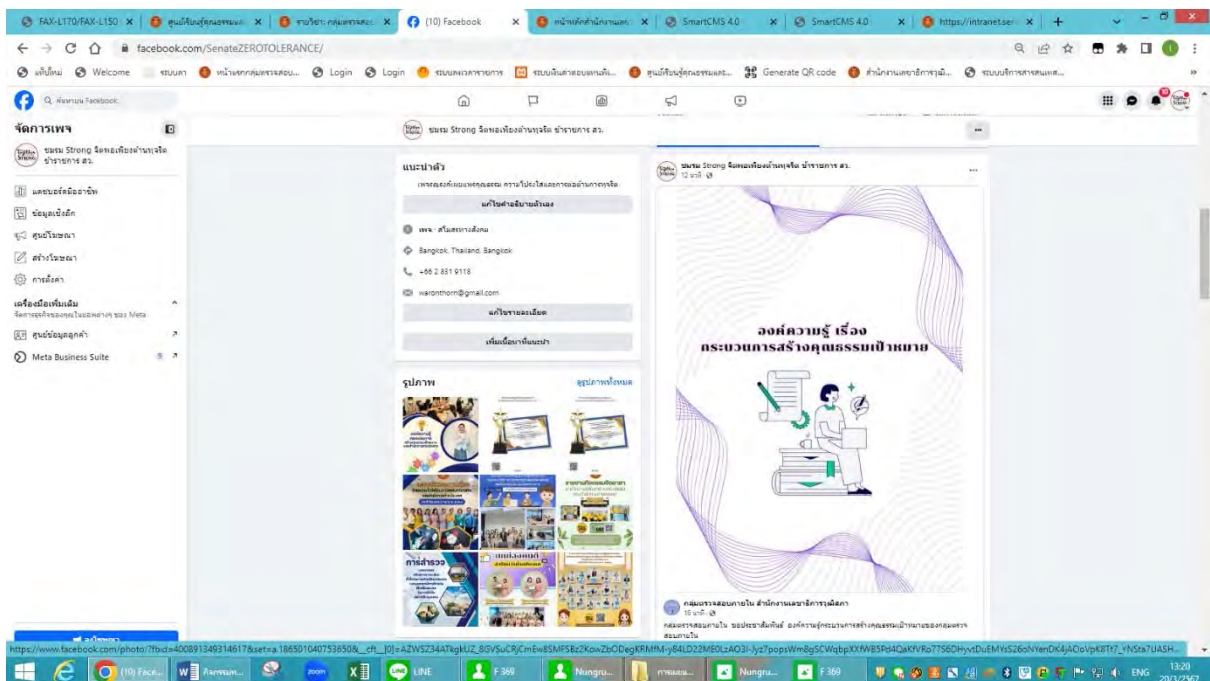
FAX-L170/FAX-L150 | ศูนย์เรียนรู้คุณธรรม | รายวิชา: กลุ่มตรวจสอบ | (10) Facebook | หน้าหลักสำนักงาน | SmartCMS 4.0 | SmartCMS 4.0 | https://intranet.sen

facebook.com/SenateZEROTOLERANCE/

แท็บใหม่ | Welcome | ระบบลา | หน้าแรกกลุ่มตรวจสอบ | Login | Login | ระบบลงเวลาราชการ | ระบบเงินเดือนออนไลน์ | ศูนย์เรียนรู้คุณธรรมและ | Generate QR code | สำนักงานเลขาธิการวุฒิ | ระบบบริการสารสนเทศ

ค้นหาบน Facebook

จัดการเพจ

ชมรม Strong จิตพอเพียงต้านทุจริต ข้าราชการ สว.

แดชบอร์ดมืออาชีพ

ข้อมูลเชิงลึก

ศูนย์โฆษณา

สร้างโฆษณา

การตั้งค่า

เครื่องมือเพิ่มเติม

จัดการธุรกิจของคุณในแอพต่างๆ ของ Meta

ศูนย์ข้อมูลลูกค้า

Meta Business Suite

ชมรม Strong จิตพอเพียงต้านทุจริต ข้าราชการ สว.

แนะนำตัว

เพจชมรมที่เผยแพร่คุณธรรม ความโปร่งใสและการต่อต้านการทุจริต

แก้ไขคำอธิบายตัวเอง

เพจ · สโมสรทางสังคม

Bangkok, Thailand, Bangkok

+66 2 831 9118

warontharn@gmail.com

แก้ไขรายละเอียด

เพิ่มเนื้อหาที่แนะนำ

รูปภาพ

ดูรูปภาพทั้งหมด

การสำรวจ

แผ่นงานที่

ชมรม Strong จิตพอเพียงต้านทุจริต ข้าราชการ สว.

12 นาที

องค์ความรู้ เรื่อง
กระบวนการสร้างคุณธรรมเป้าหมาย

กลุ่มตรวจสอบภายใน สำนักงานเลขาธิการวุฒิสภา

16 นาที

กลุ่มตรวจสอบภายใน ขอประชาสัมพันธ์ องค์ความรู้กระบวนการสร้างคุณธรรมเป้าหมายของกลุ่มตรวจสอบภายใน

https://www.facebook.com/photo/?fbid=400891349314617&set=a.186501040753650&__cft__[0]=AZWSZ34ATkgkUZ_8GVSuCRjCmEw8SMFSBz2KowZbODegKRMfM-y84LD22ME0LzAO3I-Jyz7popsWm8gSCWqbpXXfWBSPd4QaKfVRo7756DHyvtDuEMYsS26oNYenDK4jAOoVpK8Tt7_YNSta7UASH...

(10) Face... | รีเควสท์... | zoom | LINE | F 369 | Nungru... | การตรวจ... | Nungru... | F 369

ENG 13:20 20/3/2567